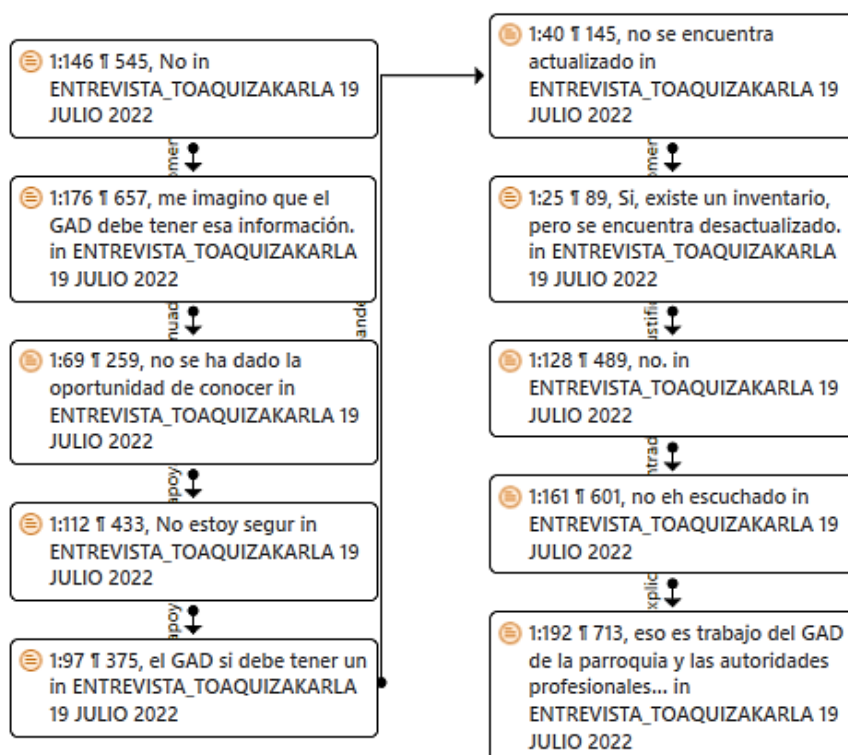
1:146 ¶ 545, No in ENTREVISTA_TOAQUIZAKARLA 19 JULIO 2022

omer

1:176 ¶ 657, me imagino que el GAD debe tener esa información. in ENTREVISTA_TOAQUIZAKARLA 19 JULIO 2022

nuad

1:69 ¶ 259, no se ha dado la oportunidad de conocer in ENTREVISTA_TOAQUIZAKARLA 19 JULIO 2022

apoy

1:112 ¶ 433, No estoy segur in ENTREVISTA_TOAQUIZAKARLA 19 JULIO 2022

apoy

1:97 ¶ 375, el GAD si debe tener un in ENTREVISTA_TOAQUIZAKARLA 19 JULIO 2022

ande

1:40 ¶ 145, no se encuentra actualizado in ENTREVISTA_TOAQUIZAKARLA 19 JULIO 2022

mer

1:25 ¶ 89, Si, existe un inventario, pero se encuentra desactualizado. in ENTREVISTA_TOAQUIZAKARLA 19 JULIO 2022

ustifi

1:128 ¶ 489, no. in ENTREVISTA_TOAQUIZAKARLA 19 JULIO 2022

ntrad

1:161 ¶ 601, no eh escuchado in ENTREVISTA_TOAQUIZAKARLA 19 JULIO 2022

xplic

1:192 ¶ 713, eso es trabajo del GAD de la parroquia y las autoridades profesionales... in ENTREVISTA_TOAQUIZAKARLA 19 JULIO 2022